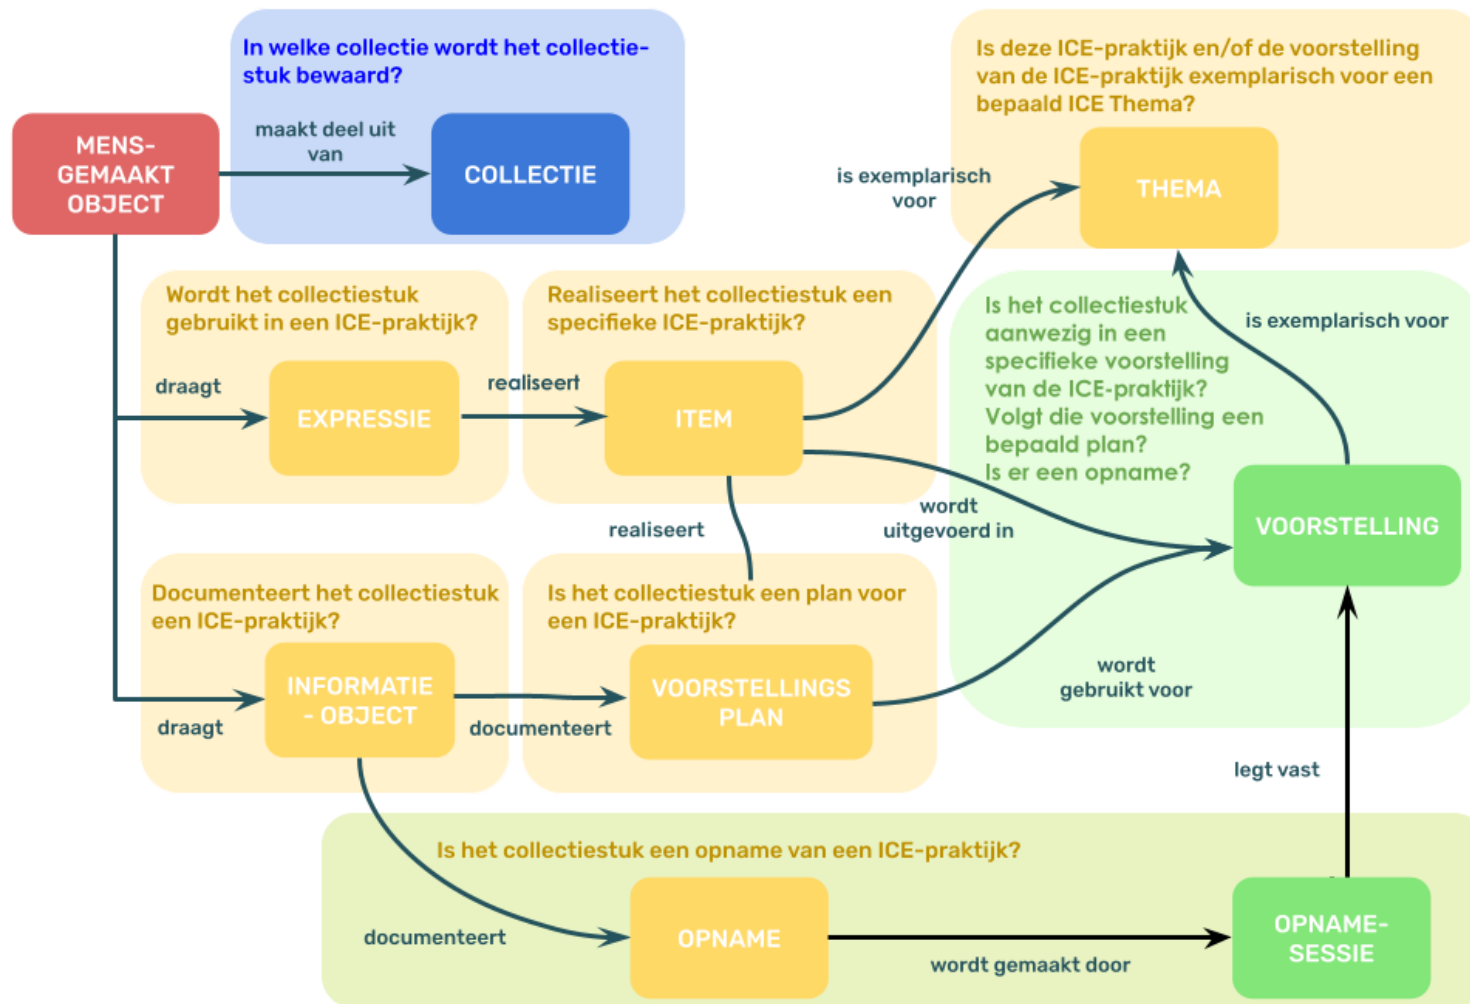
In welke collectie wordt het collectiestuk bewaard?

MENS-GEMAAKT OBJECT

maakt deel uit van

COLLECTIE

Is deze ICE-praktijk en/of de voorstelling van de ICE-praktijk exemplarisch voor een bepaald ICE Thema?

is exemplarisch voor

THEMA

Wordt het collectiestuk gebruikt in een ICE-praktijk?

draagt

EXPRESSIE

Realiseert het collectiestuk een specifieke ICE-praktijk?

realiseert

ITEM

Is het collectiestuk aanwezig in een specifieke voorstelling van de ICE-praktijk? Volgt die voorstelling een bepaald plan? Is er een opname?

is exemplarisch voor

VOORSTELLING

realiseert

wordt uitgevoerd in

Documenteert het collectiestuk een ICE-praktijk?

Is het collectiestuk een plan voor een ICE-praktijk?

INFORMATIE - OBJECT

draagt

documenteert

VOORSTELLINGS PLAN

wordt gebruikt voor

legt vast

Is het collectiestuk een opname van een ICE-praktijk?

documenteert

OPNAME

wordt gemaakt door

OPNAME-SESSIE